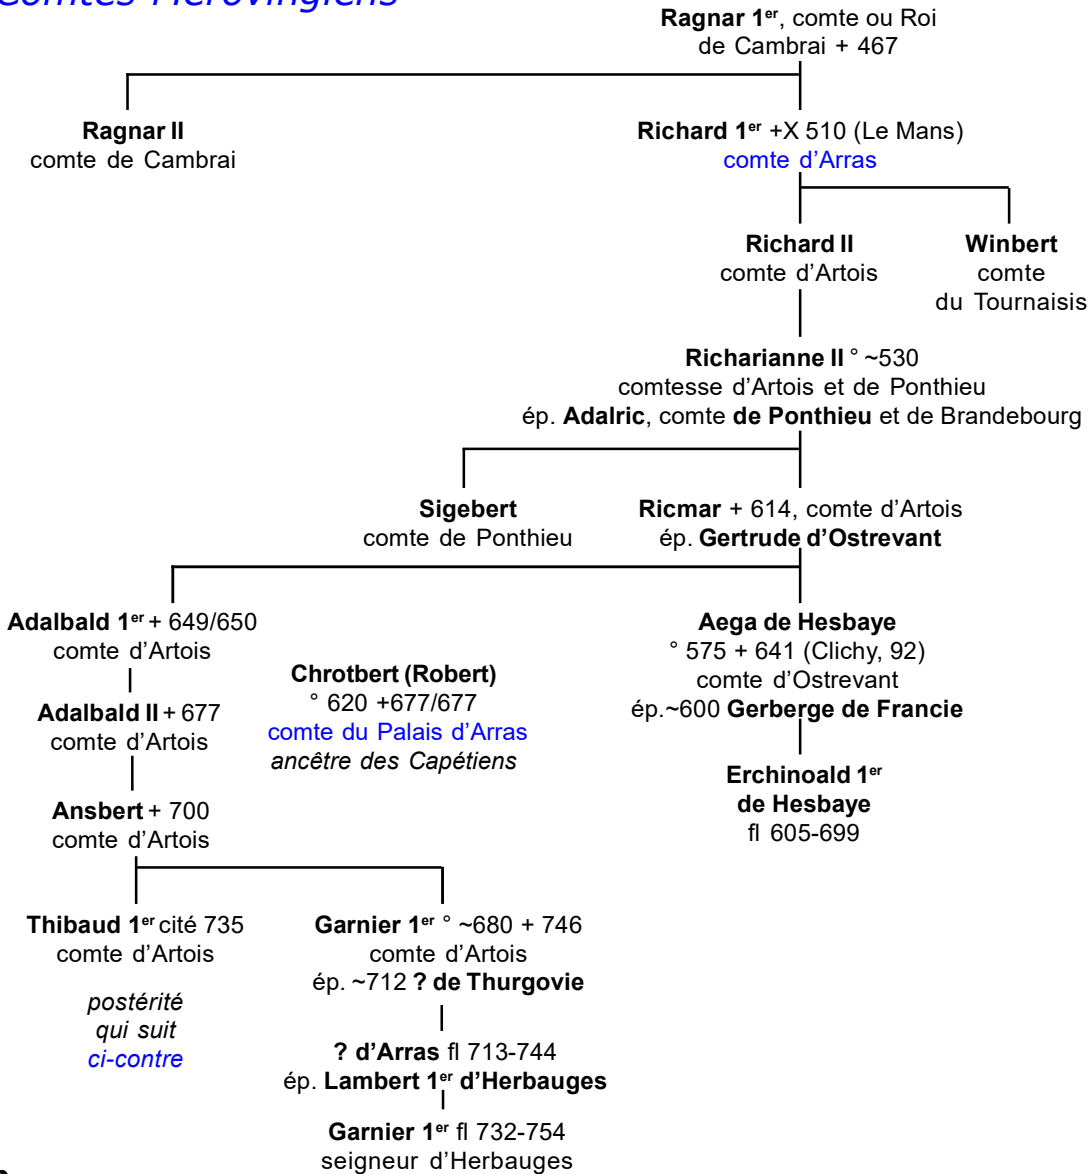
Comtes Mérovingiens

Ragnar 1$^{er}$, comte ou Roi de Cambrai + 467

Ragnar II
comte de Cambrai

Richard 1$^{er}$ +X 510 (Le Mans)
comte d'Arras

Richard II
comte d'Artois

Winbert
comte
du Tournaisis

Richarianne II ° ~530
comtesse d'Artois et de Ponthieu
ép. Adalric, comte de Ponthieu et de Brandebourg

Sigebert
comte de Ponthieu

Ricmar + 614, comte d'Artois
ép. Gertrude d'Ostrevant

Adalbald 1$^{er}$ + 649/650
comte d'Artois

Adalbald II + 677
comte d'Artois

Ansbert + 700
comte d'Artois

Chrotbert (Robert)
° 620 +677/677
comte du Palais d'Arras
ancêtre des Capétiens

Aega de Hesbaye
° 575 + 641 (Clichy, 92)
comte d'Ostrevant
ép.~600 Gerberge de Francie

Erchinoald 1$^{er}$
de Hesbaye
fl 605-699

Thibaud 1$^{er}$ cité 735
comte d'Artois

postérité
qui suit
ci-contre

Garnier 1$^{er}$ ° ~680 + 746
comte d'Artois
ép. ~712 ? de Thurgovie

? d'Arras fl 713-744
ép. Lambert 1$^{er}$ d'Herbauges

Garnier 1$^{er}$ fl 732-754
seigneur d'Herbauges